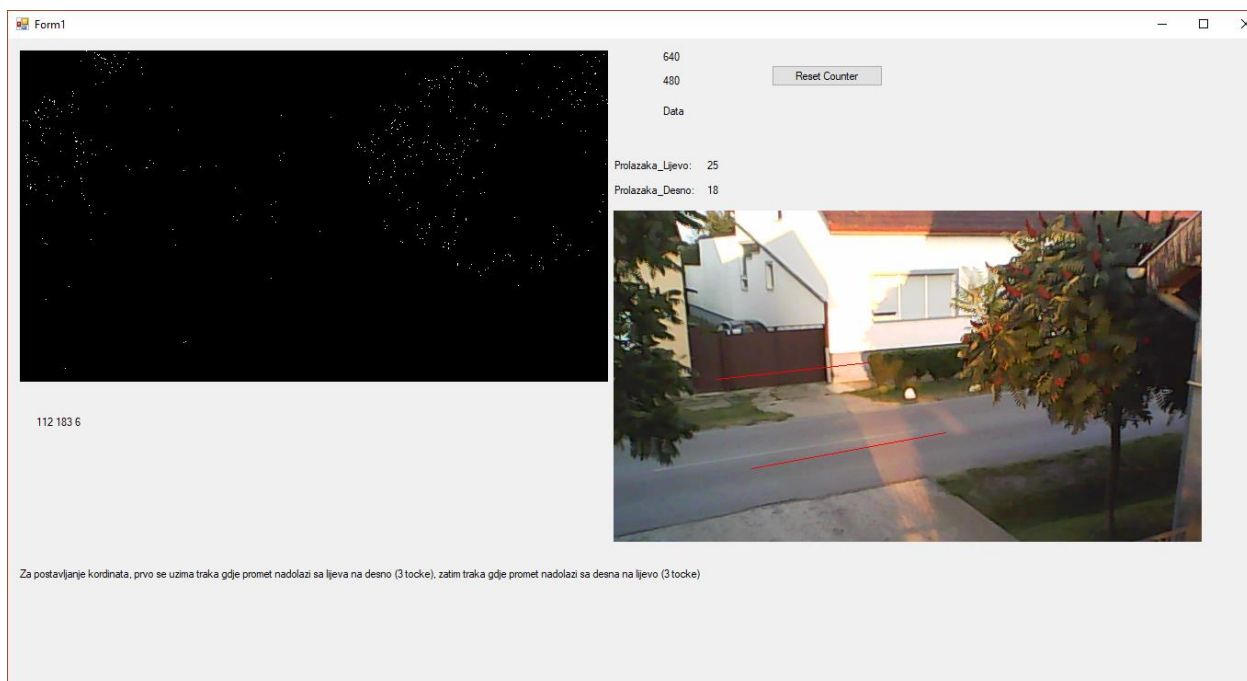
Form1

640
480
Data

Reset Counter

Prolazaka_Lijevo: 25
Prolazaka_Desno: 18

112 183 6

Za postavljanje kordinata, prvo se uzima traka gdje promet nadolazi sa lijeva na desno (3 tocke), zatim traka gdje promet nadolazi sa desna na lijevo (3 tocke)